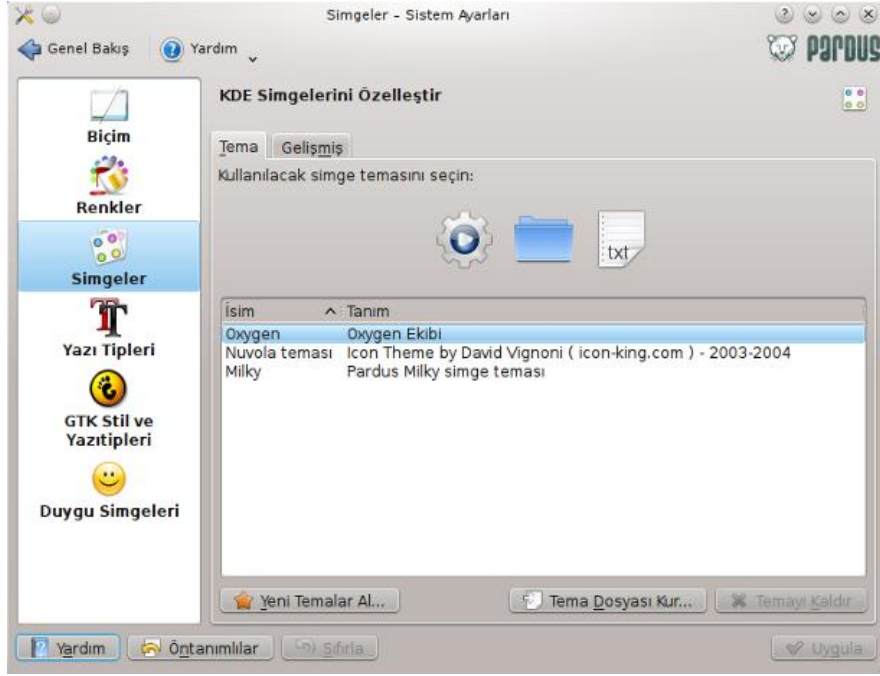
Simgeler - Sistem Ayarları

Genel Bakış
Yardım

PARDUS

Biçim
Renkler
Simgeler
Yazı Tipleri
GTK Stil ve Yazıtipleri
Duygu Simgeleri

KDE Simgelerini Özelleştir

Tema
Gelişmiş

Kullanılacak simge temasını seçin:

txt

| İsim | Tanım |
|---|---|
| Oxygen | Oxygen Ekibi |
| Nuvola teması | Icon Theme by David Vignoni ( icon-king.com ) - 2003-2004 |
| Milky | Pardus Milky simge teması |

Yeni Temalar Al...
Tema Dosyası Kur...
Temayı Kaldır

Yardım
Öntanımlılar
Sıfırla
Uygula